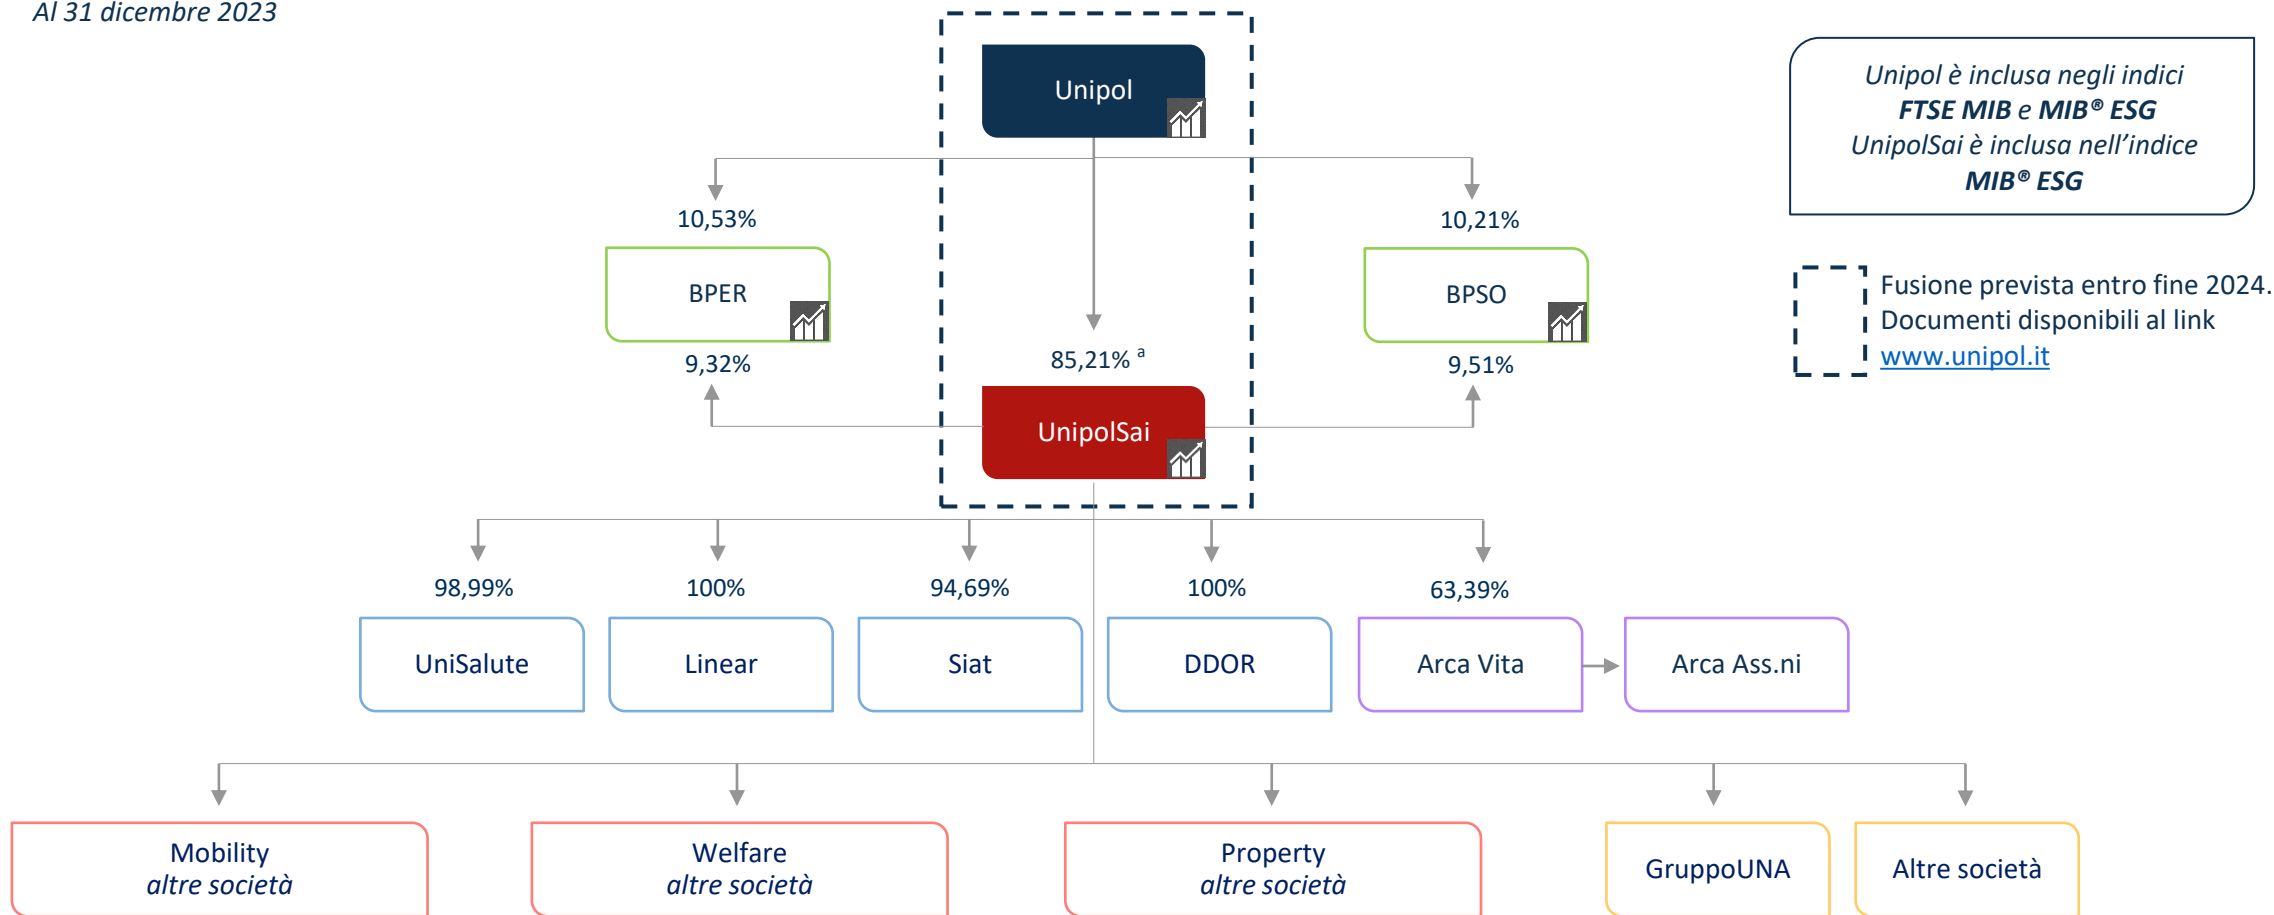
Al 31 dicembre 2023

Unipol

Unipol è inclusa negli indici **FTSE MIB** e **MIB® ESG**
UnipolSai è inclusa nell'indice **MIB® ESG**

10,53%

BPER

9,32%

10,21%

BPSO

9,51%

85,21% $^a$

UnipolSai

Fusione prevista entro fine 2024. Documenti disponibili al link www.unipol.it

98,99%

UniSalute

100%

Linear

94,69%

Siat

100%

DDOR

63,39%

Arca Vita

Arca Ass.ni

Mobility
altre società

Welfare
altre società

Property
altre società

GruppoUNA

Altre società